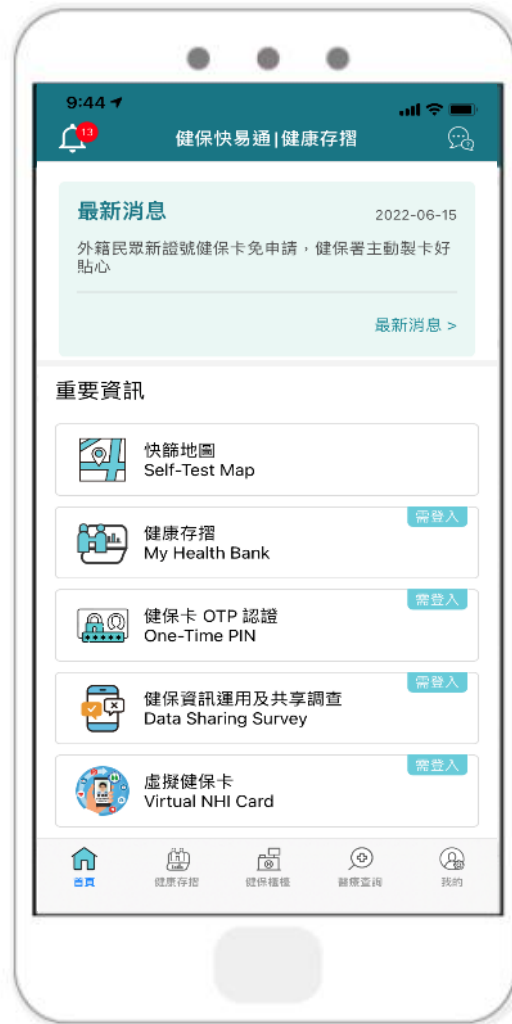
9:44

13

健保快易通|健康存摺

最新消息

2022-06-15

外籍民眾新證號健保卡免申請，健保署主動製卡好貼心

最新消息 >

重要資訊

快篩地圖
Self-Test Map

需登入

健康存摺
My Health Bank

需登入

健保卡 OTP 認證
One-Time PIN

需登入

健保資訊運用及共享調查
Data Sharing Survey

需登入

虛擬健保卡
Virtual NHI Card

首頁 健康存摺 健保櫃檯 醫療查詢 我的